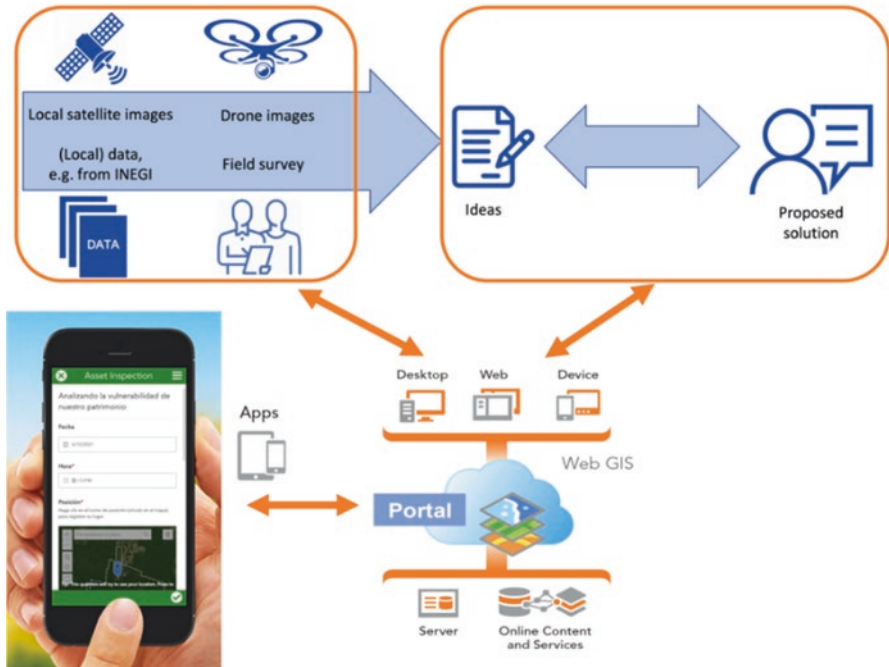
Local satellite images

Drone images

(Local) data, e.g. from INEGI

Field survey

DATA

Ideas

Proposed solution

Asset Inspection

Analizando la vulnerabilidad de nuestro patrimonio

Fecha

Hora*

Posición*

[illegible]

Apps

Desktop

Web

Device

Web GIS

Portal

Server

Online Content and Services